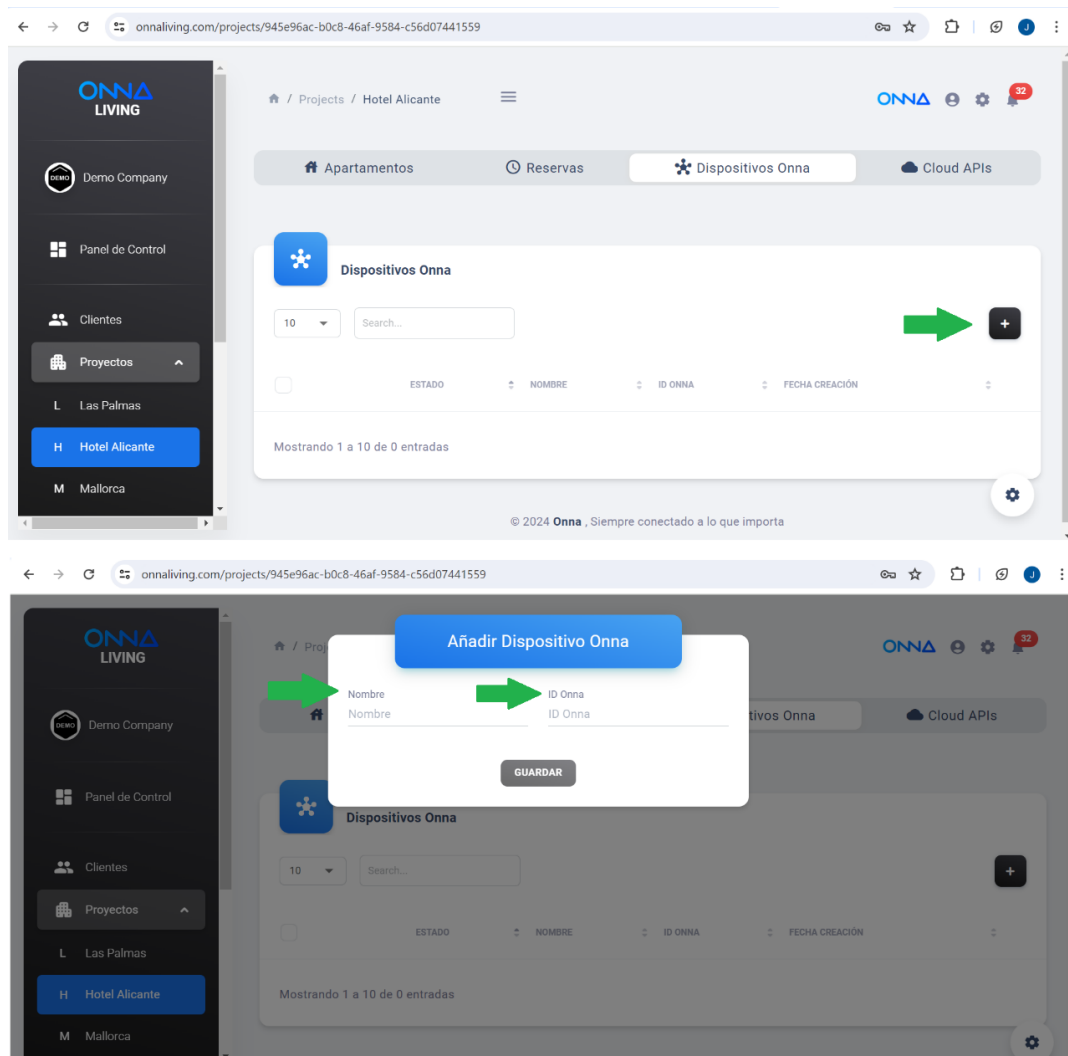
onnaliving.com/projects/945e96ac-b0c8-46af-9584-c56d07441559

ONNA LIVING

Demo Company

Panel de Control

Clientes

Proyectos

L Las Palmas

H Hotel Alicante

M Mallorca

/ Projects / Hotel Alicante

ONNA

32

Apartamentos

Reservas

Dispositivos Onna

Cloud APIs

Dispositivos Onna

10

Search...

+

| | ESTADO | NOMBRE | ID ONNA | FECHA CREACIÓN |
|---|---|---|---|---|

Mostrando 1 a 10 de 0 entradas

© 2024 Onna , Siempre conectado a lo que importa

onnaliving.com/projects/945e96ac-b0c8-46af-9584-c56d07441559

ONNA LIVING

Demo Company

Panel de Control

Clientes

Proyectos

L Las Palmas

H Hotel Alicante

M Mallorca

/ Proj

ONNA

32

Añadir Dispositivo Onna

Nombre

Nombre

ID Onna

ID Onna

GUARDAR

tivos Onna

Cloud APIs

Dispositivos Onna

10

Search...

+

| | ESTADO | NOMBRE | ID ONNA | FECHA CREACIÓN |
|---|---|---|---|---|

Mostrando 1 a 10 de 0 entradas